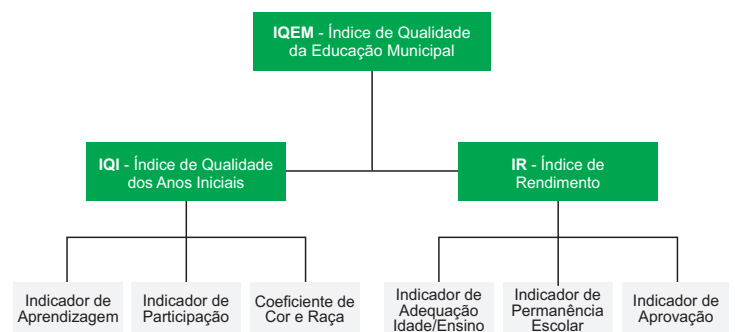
IQEM - Índice de Qualidade da Educação Municipal

IQI - Índice de Qualidade dos Anos Iniciais

IR - Índice de Rendimento

Indicador de Aprendizagem

Indicador de Participação

Coeficiente de Cor e Raça

Indicador de Adequação Idade/Ensino

Indicador de Permanência Escolar

Indicador de Aprovação